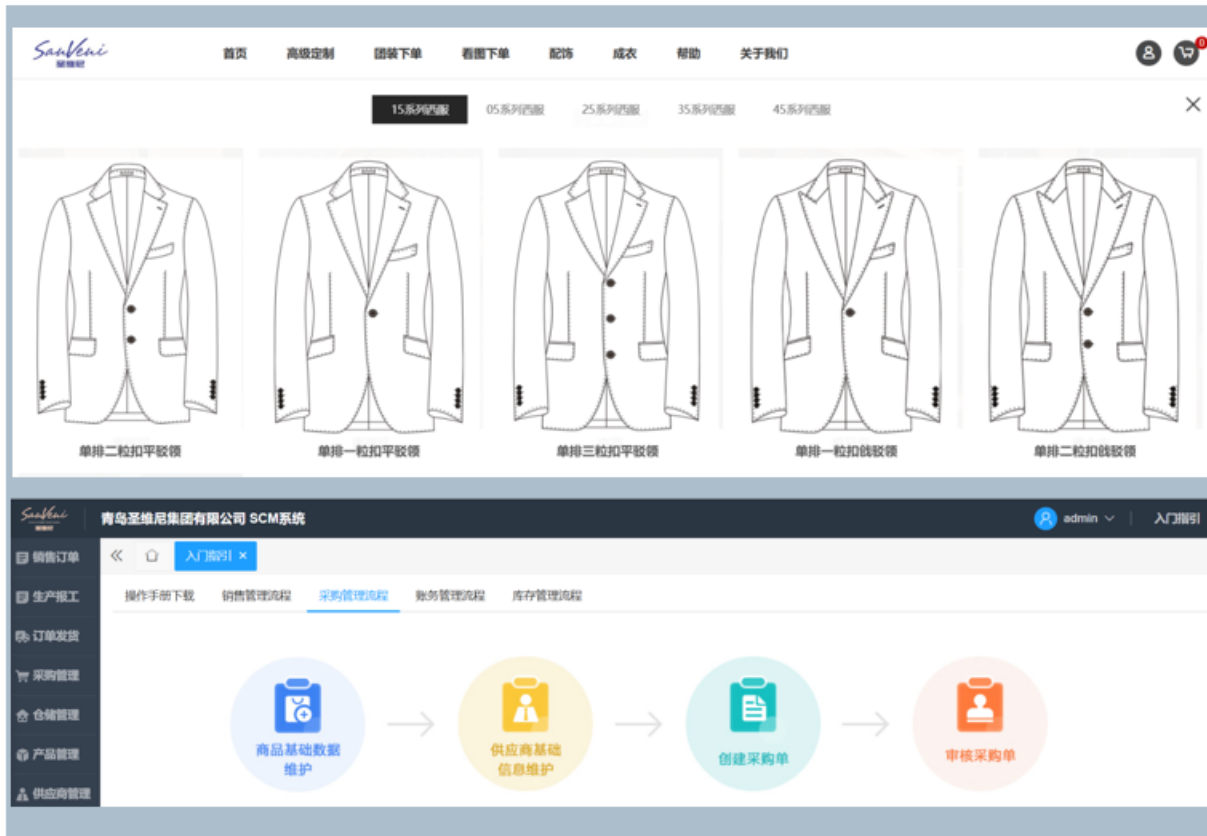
SanVeni
圣维尼

首页 高级定制 团装下单 看图下单 配饰 成衣 帮助 关于我们

0

15系列西服 05系列西服 25系列西服 35系列西服 45系列西服

单排二粒扣平驳领 单排一粒扣平驳领 单排三粒扣平驳领 单排一粒扣戗驳领 单排二粒扣戗驳领

SanVeni
青岛圣维尼集团有限公司 SCM系统
admin
入门指引

销售订单
生产报工
订单发货
采购管理
仓储管理
产品管理
供应商管理

入门指引 ×

操作手册下载 销售管理流程 采购管理流程 账务管理流程 库存管理流程

商品基础数据维护
供应商基础信息维护
创建采购单
审核采购单